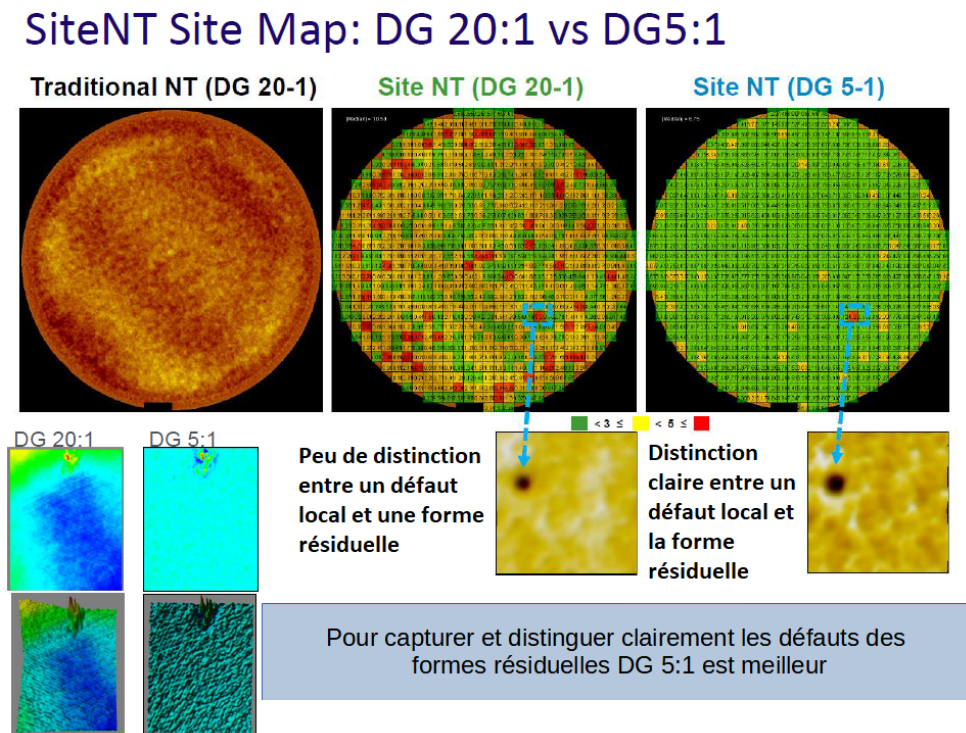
SiteNT Site Map: DG 20:1 vs DG5:1

Traditional NT (DG 20-1)

Site NT (DG 20-1)

Site NT (DG 5-1)

< 3 ≤ < 8 ≤

DG 20:1

DG 5:1

Peu de distinction entre un défaut local et une forme résiduelle

Distinction claire entre un défaut local et la forme résiduelle

Pour capturer et distinguer clairement les défauts des formes résiduelles DG 5:1 est meilleur